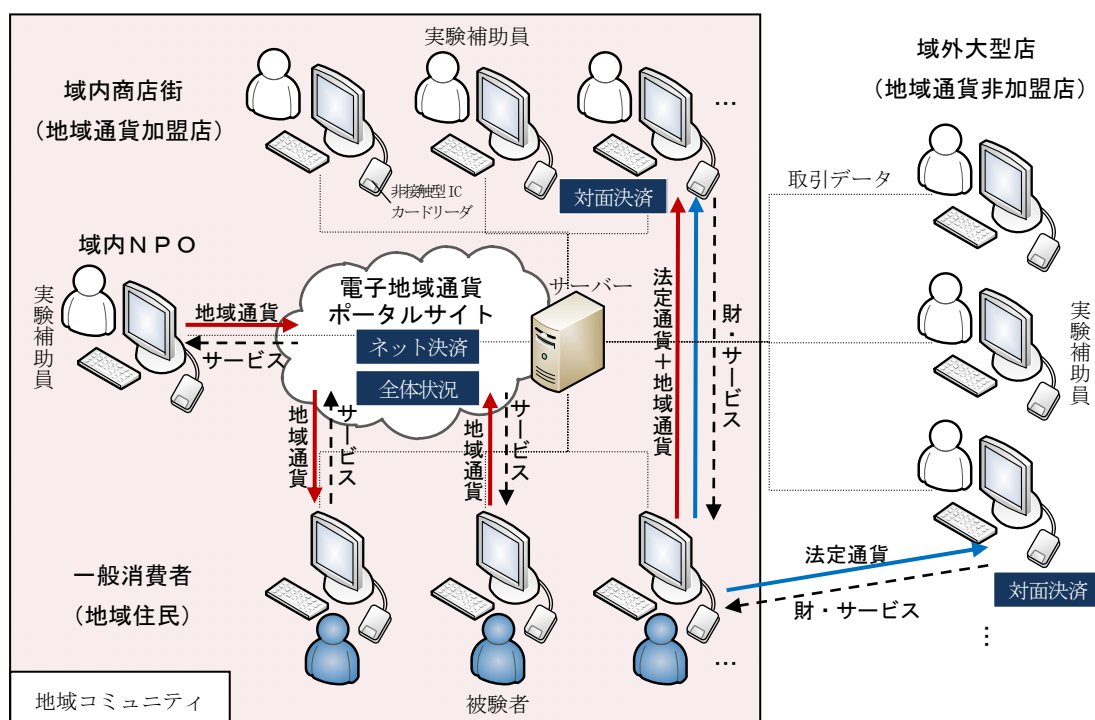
実験補助員

域内商店街
（地域通貨加盟店）

…

非接触型IC
カードリーダ

対面決済

域外大型店
（地域通貨非加盟店）

取引データ

域内ＮＰＯ

実験補助員

地域通貨

サービス

電子地域通貨
ポータルサイト

ネット決済

全体状況

サーバー

法定通貨＋地域通貨

財・サービス

実験補助員

地域通貨

サービス

地域通貨

サービス

一般消費者
（地域住民）

法定通貨

財・サービス

対面決済

…

…

地域コミュニティ

被験者